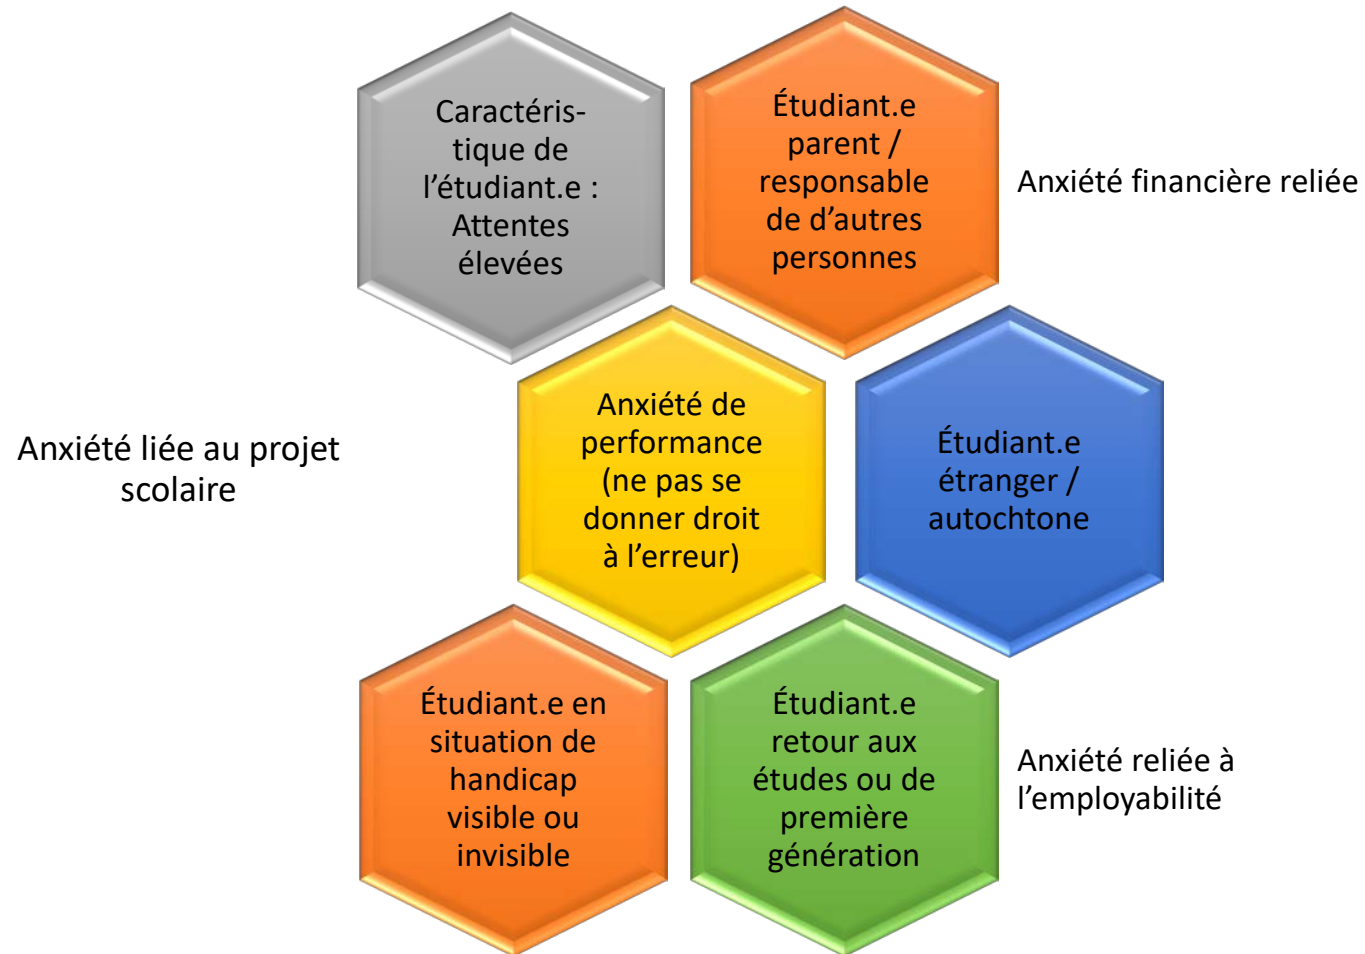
Caractéristique de l'étudiant.e : Attentes élevées

Étudiant.e parent / responsable de d'autres personnes

Anxiété financière reliée

Anxiété liée au projet scolaire

Anxiété de performance (ne pas se donner droit à l'erreur)

Étudiant.e étranger / autochtone

Étudiant.e en situation de handicap visible ou invisible

Étudiant.e retour aux études ou de première génération

Anxiété reliée à l'employabilité